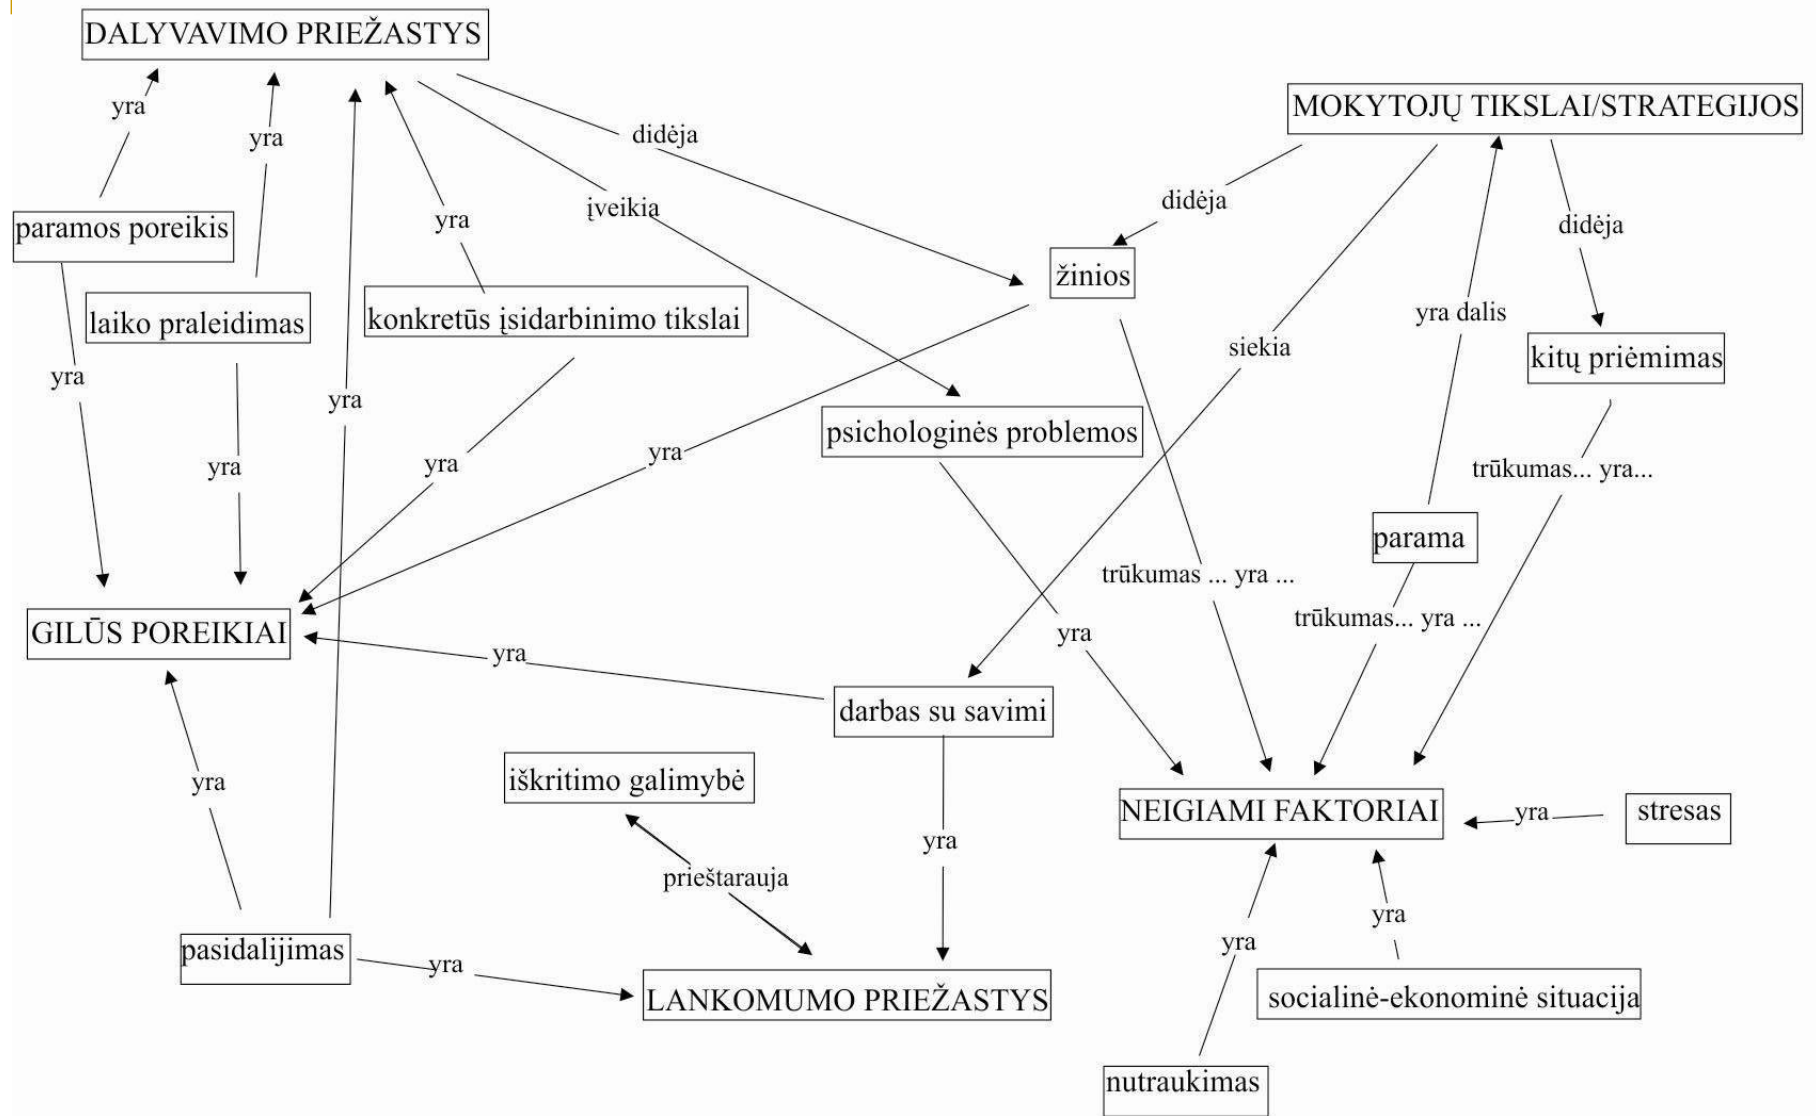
DALYVAVIMO PRIEŽASTYS

yra

yra

didėja

MOKYTOJŲ TIKSLAI/STRATEGIJOS

didėja

didėja

paramos poreikis

yra

įveikia

žinios

laiko praleidimas

konkretūs įsidarbinimo tikslai

yra dalis

siekia

kitų priėmimas

yra

yra

psichologinės problemos

yra

yra

yra

trūkumas... yra...

parama

trūkumas ... yra ...

GILŪS POREIKIAI

trūkumas... yra ...

yra

yra

darbas su savimi

yra

iškritimo galimybė

NEIGIAMI FAKTORIAI

yra

stresas

yra

prieštarauja

yra

pasidalijimas

yra

yra

LANKOMUMO PRIEŽASTYS

socialinė-ekonominė situacija

nutraukimas